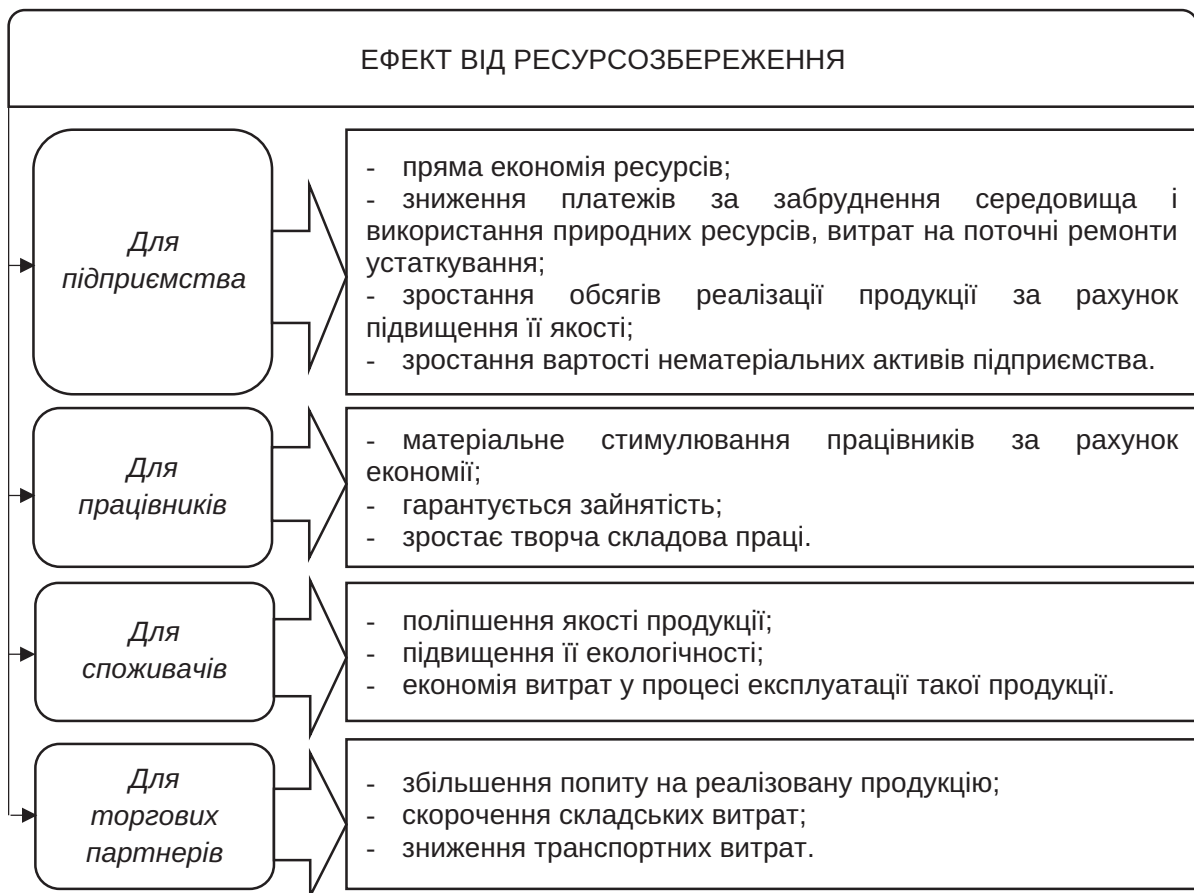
ЕФЕКТ ВІД РЕСУРСОЗБЕРЕЖЕННЯ

Для підприємства

- пряма економія ресурсів;
- зниження платежів за забруднення середовища і використання природних ресурсів, витрат на поточні ремонти устаткування;
- зростання обсягів реалізації продукції за рахунок підвищення її якості;
- зростання вартості нематеріальних активів підприємства.

Для працівників

- матеріальне стимулювання працівників за рахунок економії;
- гарантується зайнятість;
- зростає творча складова праці.

Для споживачів

- поліпшення якості продукції;
- підвищення її екологічності;
- економія витрат у процесі експлуатації такої продукції.

Для торгових партнерів

- збільшення попиту на реалізовану продукцію;
- скорочення складських витрат;
- зниження транспортних витрат.